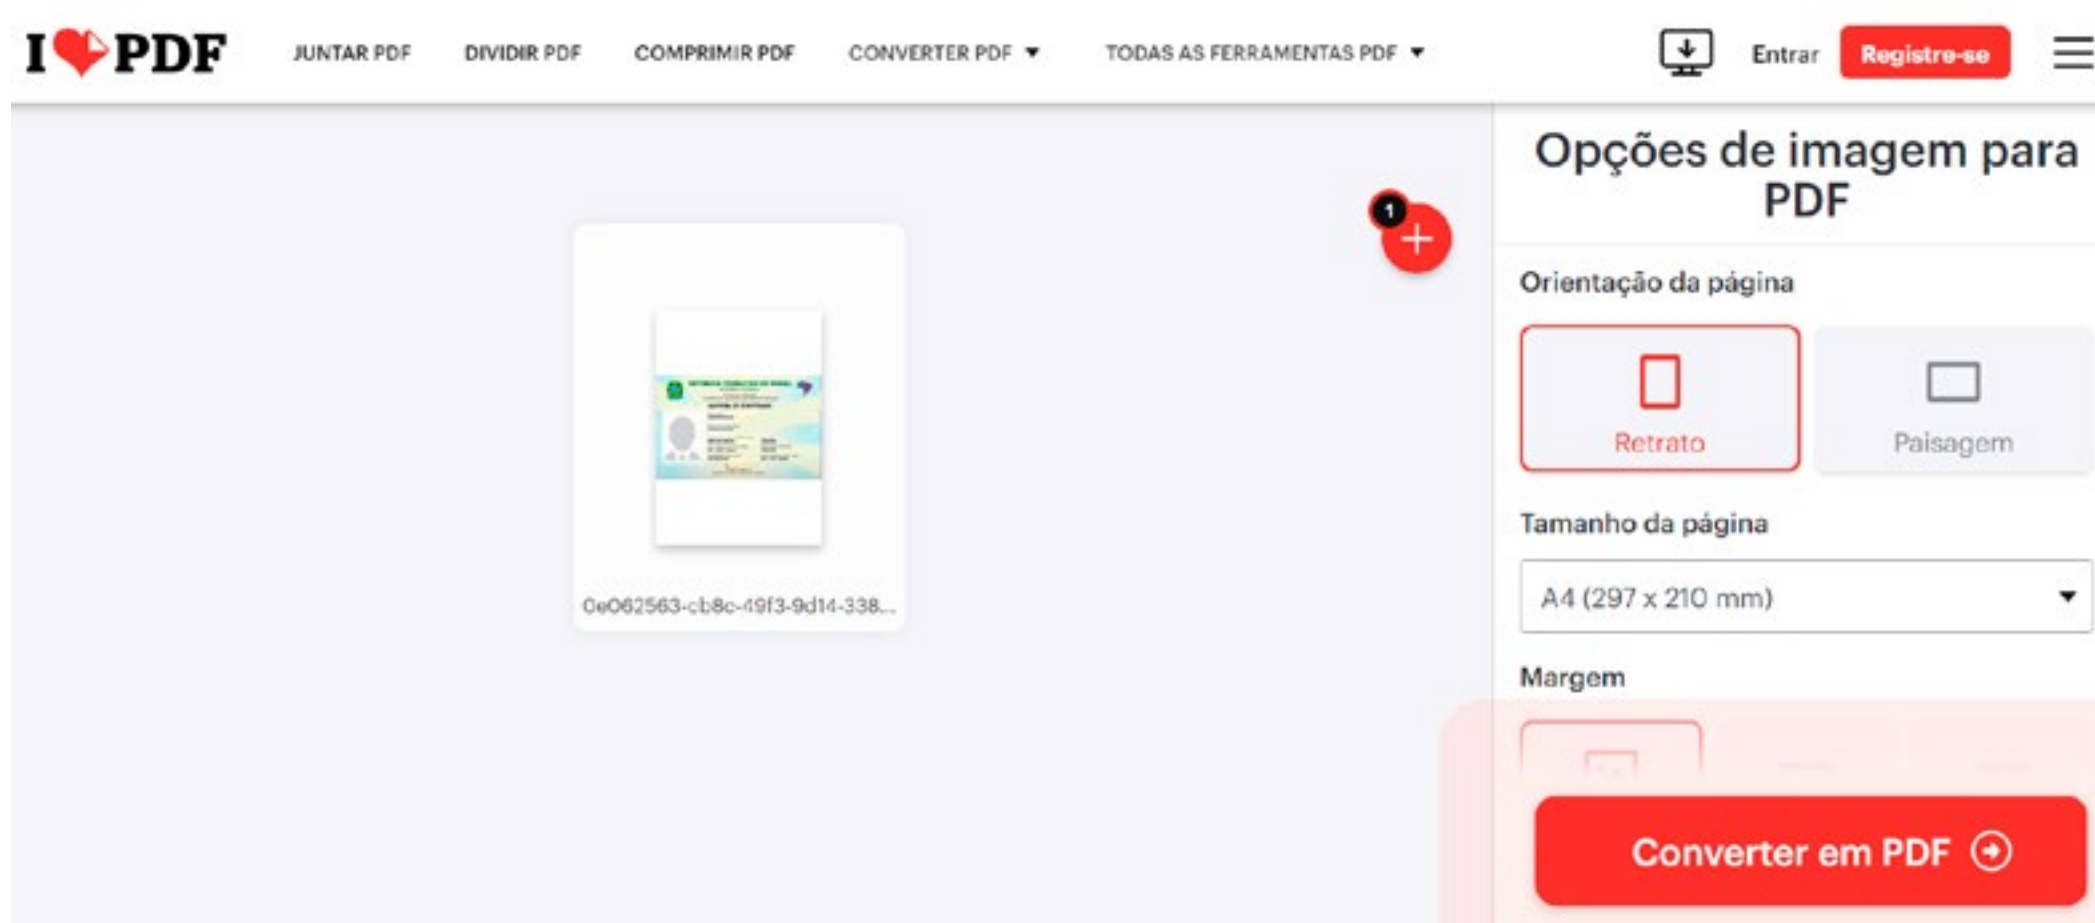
I❤PDF JUNTAR PDF DIVIDIR PDF COMPRIMIR PDF CONVERTER PDF ▾ TODAS AS FERRAMENTAS PDF ▾ Entrar Registre-se

1

0e062563-cb8c-49f3-9d14-338...

Opções de imagem para PDF

Orientação da página

Retrato

Paisagem

Tamanho da página

A4 (297 x 210 mm)

Margem

Converter em PDF